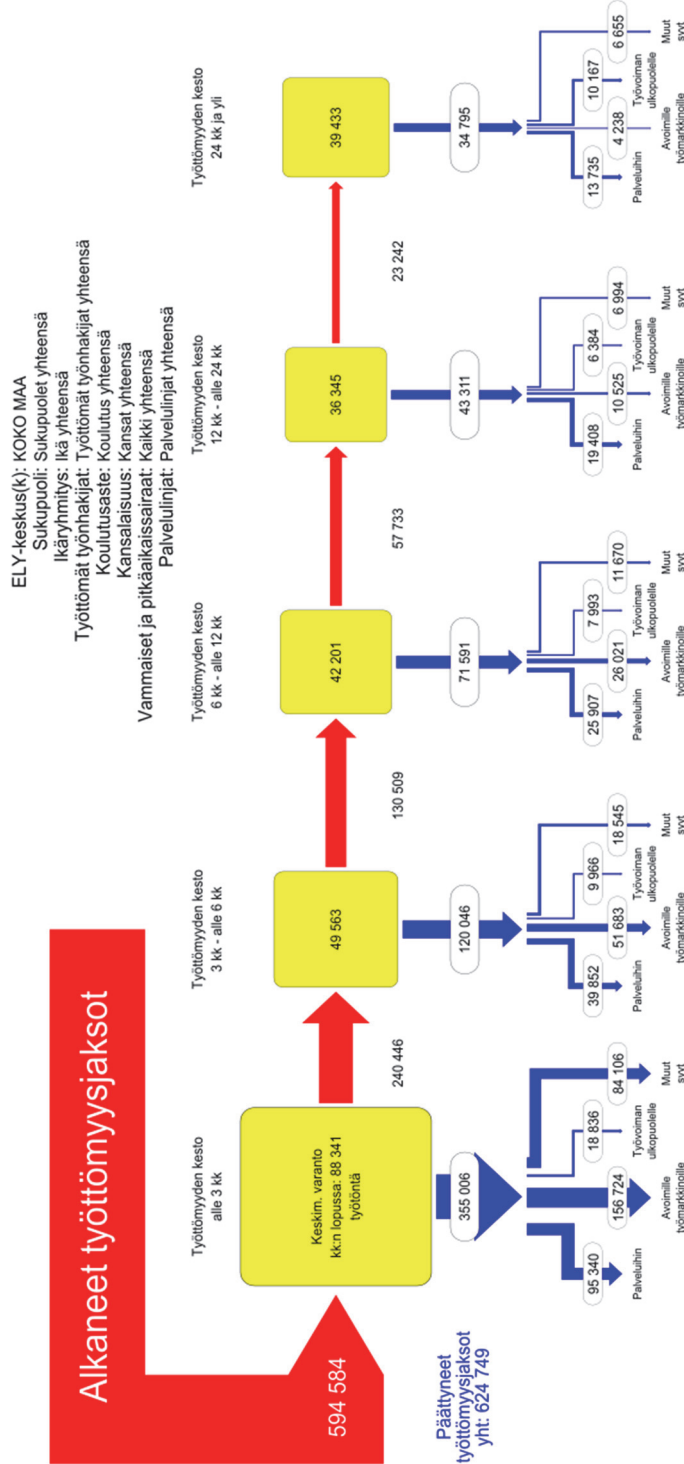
ELY-keskus(k): KOKO MAA
Sukupuoli: Sukupuolet yhteensä
Ikäryhmitys: Ikä yhteensä
Työttömät työnhakijat: Työttömät työnhakijat yhteensä
Koulutusaste: Koulutus yhteensä
Kansalaisuus: Kansat yhteensä
Vammaiset ja pitkäaikaissairaat: Kaikki yhteensä
Palvelulinjat: Palvelulinjat yhteensä

Alkaneet työttömyysjaksot

594 584

Päättyneet työttömyysjaksot yht: 624 749

Työttömyyden kesto alle 3 kk

Keskim. varanto kk:n lopussa: 88 341 työtöntä

355 006

95 340
Palveluihin

156 724
Avoimille työmarkkinoille

18 836
Työvoiman ulkopuolelle

84 106
Muut syyt

240 446

Työttömyyden kesto 3 kk - alle 6 kk

49 563

120 046

39 852
Palveluihin

51 683
Avoimille työmarkkinoille

9 966
Työvoiman ulkopuolelle

18 545
Muut syyt

130 509

Työttömyyden kesto 6 kk - alle 12 kk

42 201

71 591

25 907
Palveluihin

26 021
Avoimille työmarkkinoille

7 993
Työvoiman ulkopuolelle

11 670
Muut syyt

57 733

Työttömyyden kesto 12 kk - alle 24 kk

36 345

43 311

19 408
Palveluihin

10 525
Avoimille työmarkkinoille

6 384
Työvoiman ulkopuolelle

6 994
Muut syyt

23 242

Työttömyyden kesto 24 kk ja yli

39 433

34 795

13 735
Palveluihin

4 238
Avoimille työmarkkinoille

10 167
Työvoiman ulkopuolelle

6 655
Muut syyt